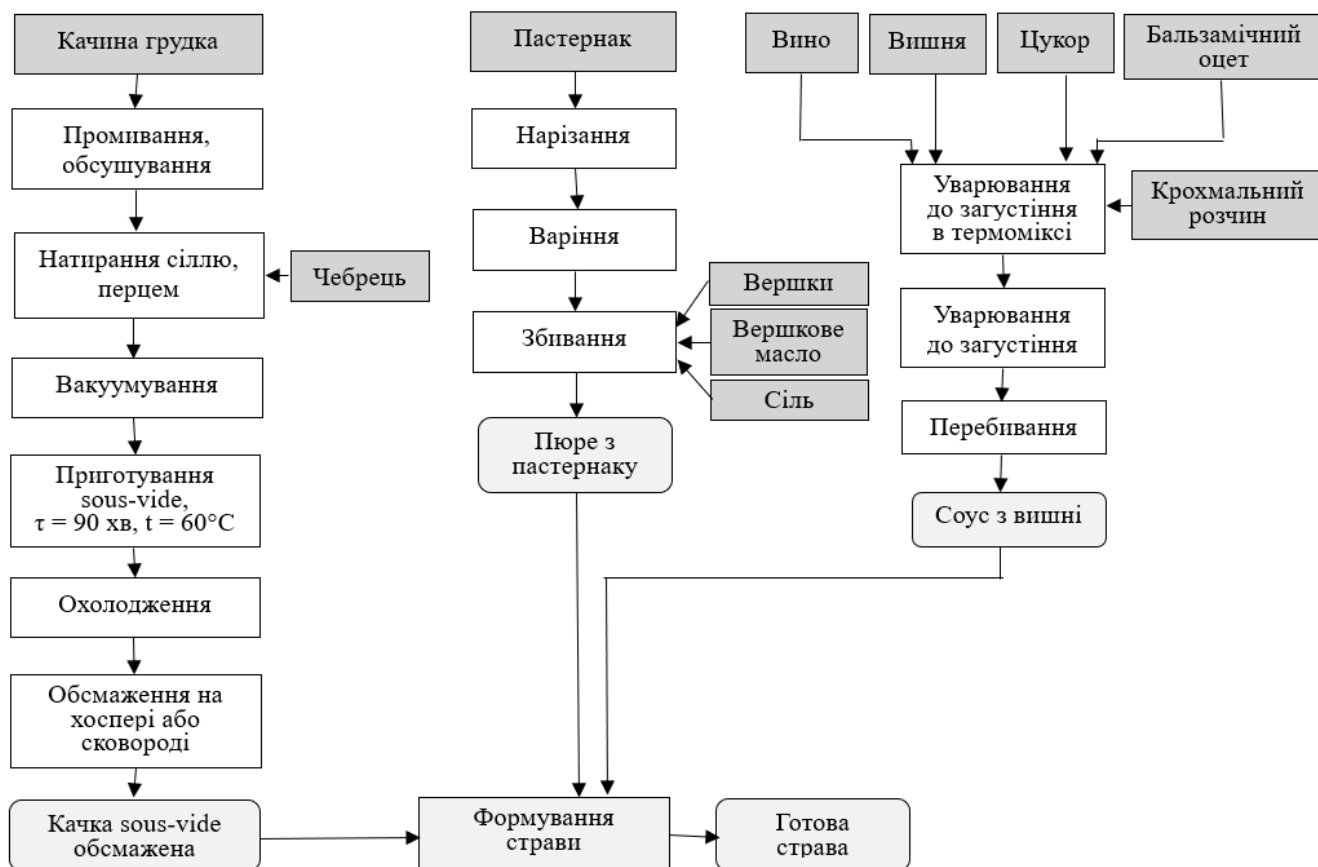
Качина грудка

Промивання, обсушування

Натирання сіллю, перцем

Чебрець

Вакуумування

Приготування sous-vide, $\tau$ = 90 хв, t = 60°C

Охолодження

Обсмаження на хоспері або сковороді

Качка sous-vide обсмажена

Пастернак

Нарізання

Варіння

Вершки

Збивання

Вершкове масло

Сіль

Пюре з пастернаку

Вино

Вишня

Цукор

Бальзамічний оцет

Уварювання до загустіння в термоміксі

Крохмальний розчин

Уварювання до загустіння

Перебивання

Соус з вишні

Формування страви

Готова страва